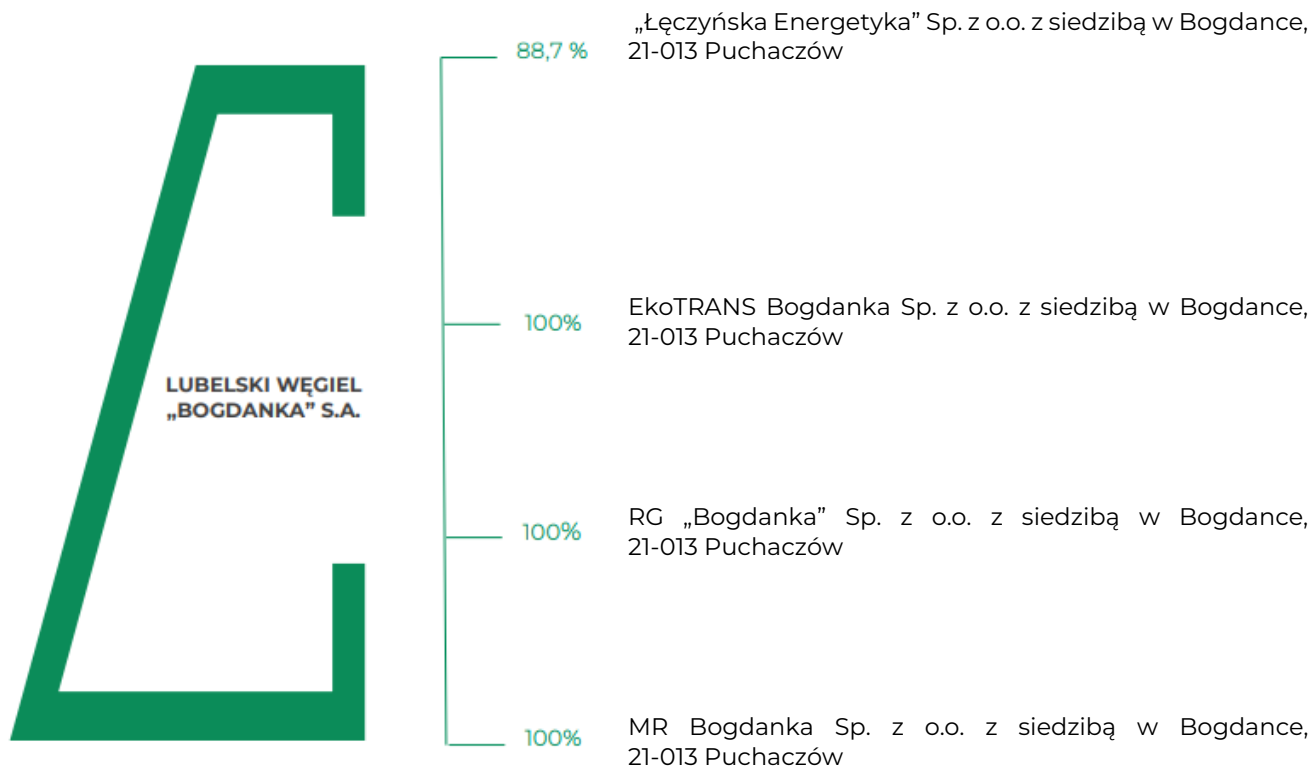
LUBELSKI WĘGIEL „BOGDANKA" S.A.

88,7 %

„Łęczyńska Energetyka" Sp. z o.o. z siedzibą w Bogdance, 21-013 Puchaczów

100%

EkoTRANS Bogdanka Sp. z o.o. z siedzibą w Bogdance, 21-013 Puchaczów

100%

RG „Bogdanka" Sp. z o.o. z siedzibą w Bogdance, 21-013 Puchaczów

100%

MR Bogdanka Sp. z o.o. z siedzibą w Bogdance, 21-013 Puchaczów